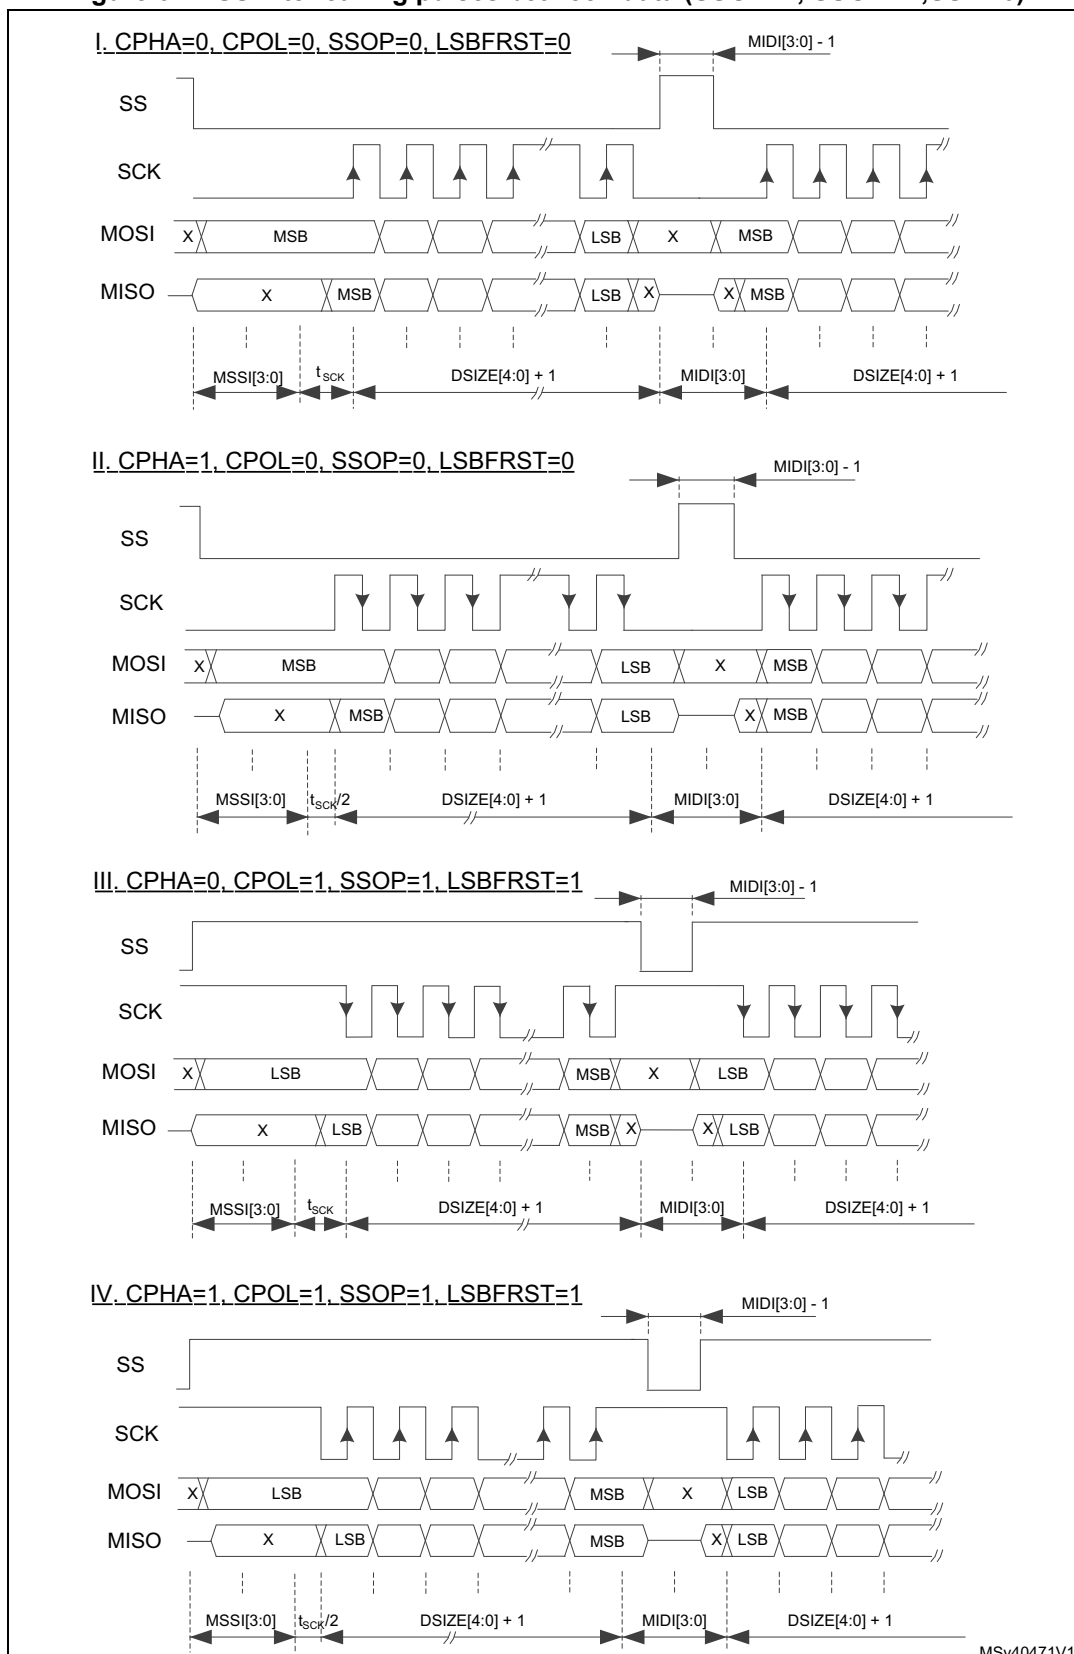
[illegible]

I. CPHA=0, CPOL=0, SSOP=0, LSBFRST=0

MIDI[3:0] - 1

SS

SCK

MOSI X MSB LSB X MSB

MISO X MSB LSB X X MSB

MSSI[3:0] $t_{SCK}$ DSIZE[4:0] + 1 MIDI[3:0] DSIZE[4:0] + 1

II. CPHA=1, CPOL=0, SSOP=0, LSBFRST=0

MIDI[3:0] - 1

SS

SCK

MOSI X MSB LSB X MSB

MISO X MSB LSB X MSB

MSSI[3:0] $t_{SCK}/2$ DSIZE[4:0] + 1 MIDI[3:0] DSIZE[4:0] + 1

III. CPHA=0, CPOL=1, SSOP=1, LSBFRST=1

MIDI[3:0] - 1

SS

SCK

MOSI X LSB MSB X LSB

MISO X LSB MSB X X LSB

MSSI[3:0] $t_{SCK}$ DSIZE[4:0] + 1 MIDI[3:0] DSIZE[4:0] + 1

IV. CPHA=1, CPOL=1, SSOP=1, LSBFRST=1

MIDI[3:0] - 1

SS

SCK

MOSI X LSB MSB X LSB

MISO X LSB MSB X LSB

MSSI[3:0] $t_{SCK}/2$ DSIZE[4:0] + 1 MIDI[3:0] DSIZE[4:0] + 1

MSv40471V1